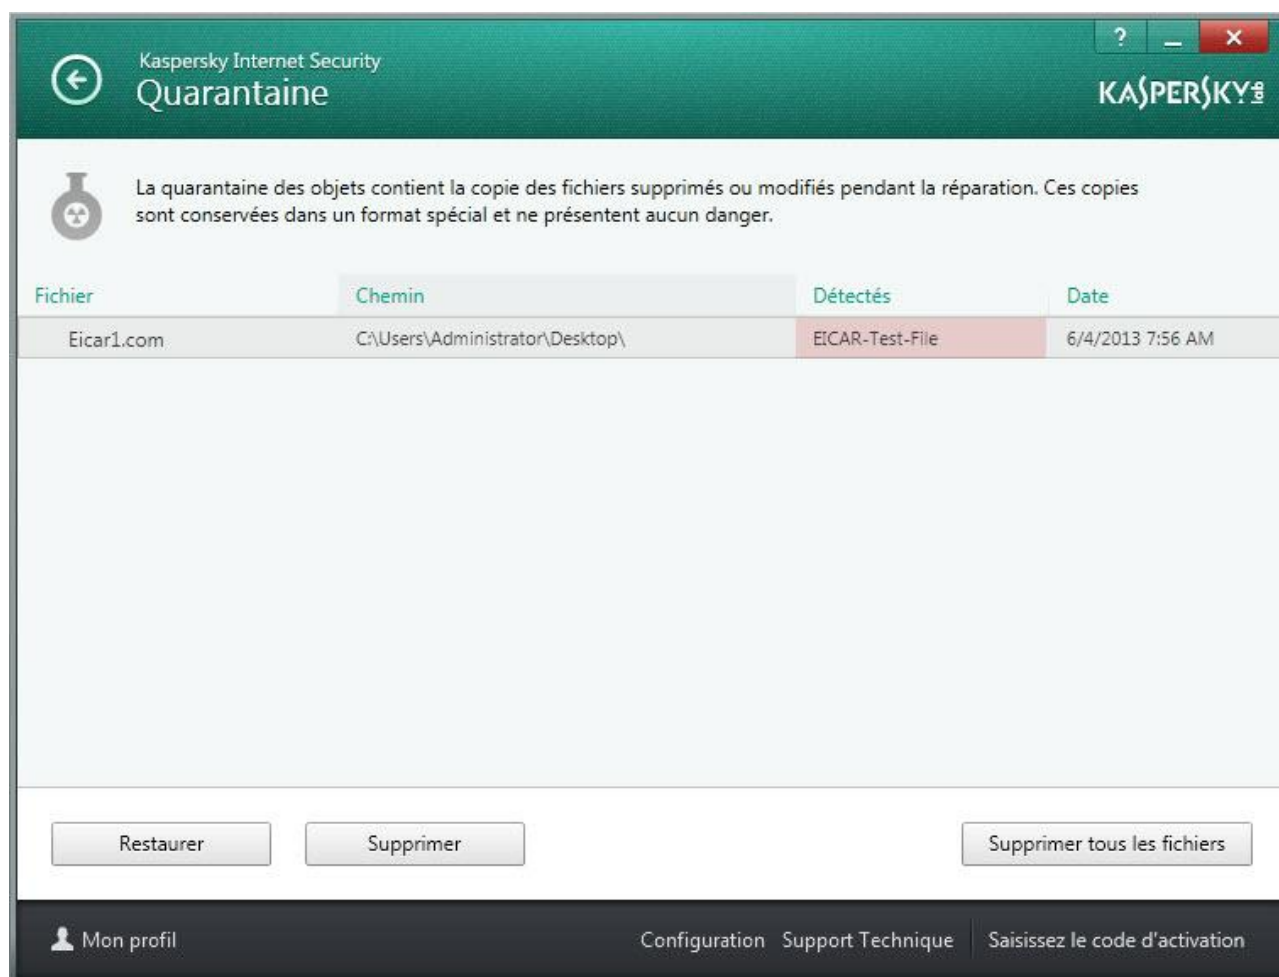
Kaspersky Internet Security
Quarantaine

? _ ×

KASPERSKY lab

La quarantaine des objets contient la copie des fichiers supprimés ou modifiés pendant la réparation. Ces copies sont conservées dans un format spécial et ne présentent aucun danger.

| Fichier | Chemin | Détectés | Date |
|---|---|---|---|
| Eicar1.com | C:\Users\Administrator\Desktop\ | EICAR-Test-File | 6/4/2013 7:56 AM |

Restaurer
Supprimer
Supprimer tous les fichiers

Mon profil
Configuration
Support Technique
Saisissez le code d'activation